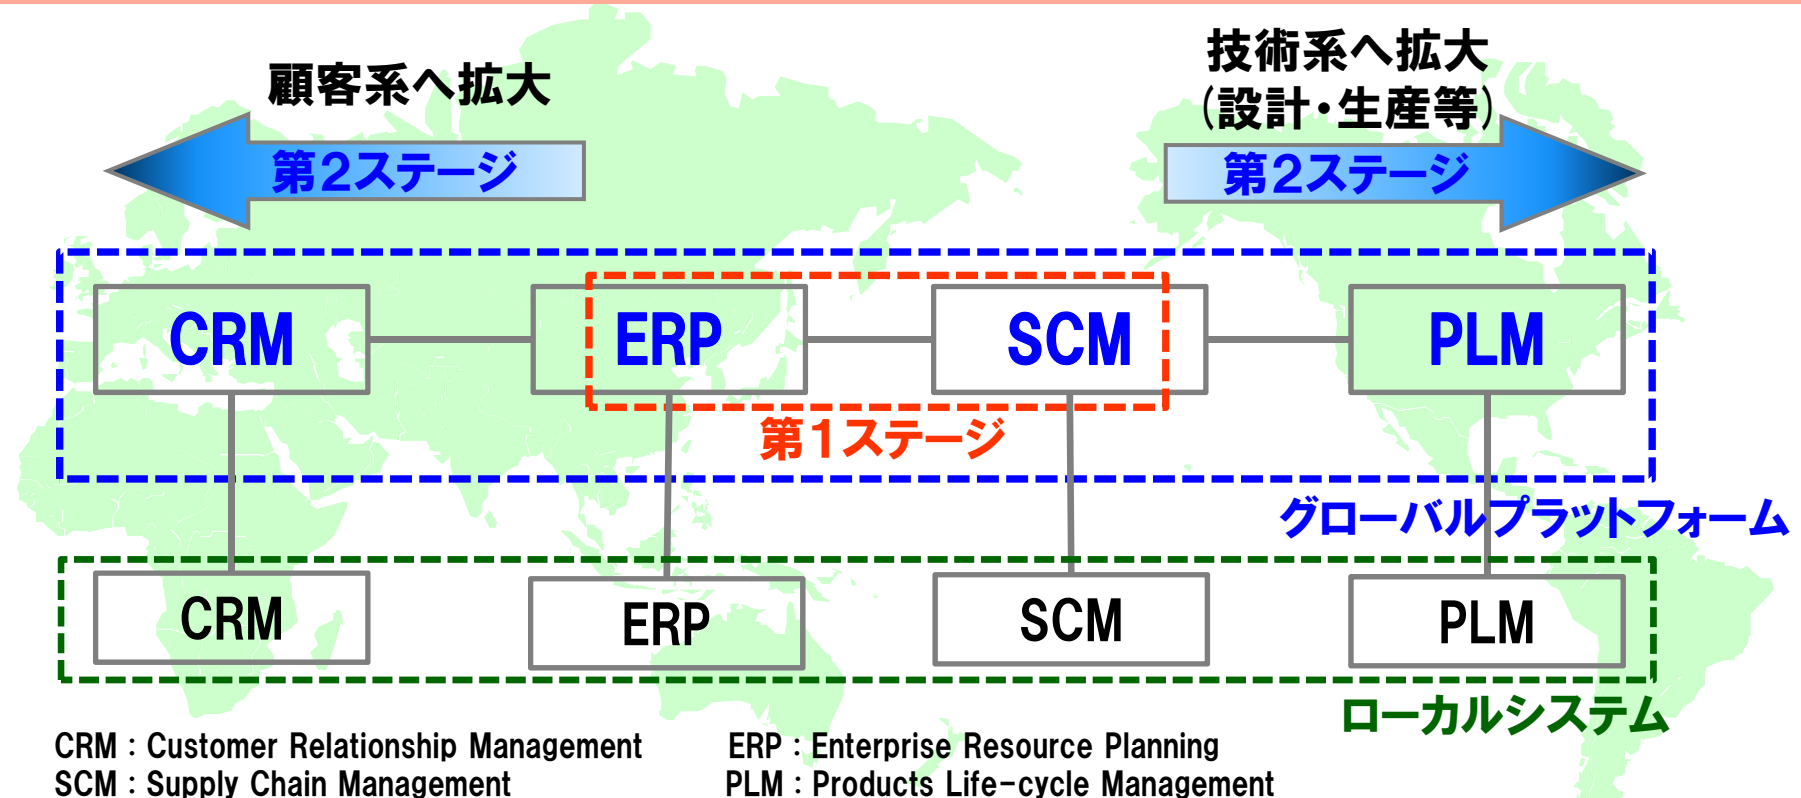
顧客系へ拡大

第2ステージ

技術系へ拡大
(設計・生産等)

第2ステージ

CRM

ERP

SCM

PLM

第1ステージ

グローバルプラットフォーム

CRM

ERP

SCM

PLM

ローカルシステム

CRM : Customer Relationship Management
SCM : Supply Chain Management

ERP : Enterprise Resource Planning
PLM : Products Life-cycle Management